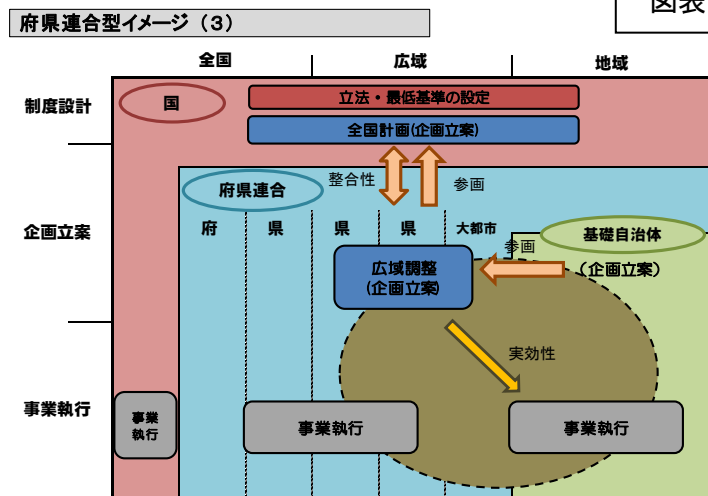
府県連合型イメージ（３）

図表

全国
広域
地域

制度設計
企画立案
事業執行

国
立法・最低基準の設定
全国計画(企画立案)

府県連合
整合性
参画

府
県
県
県
大都市

基礎自治体
参画
（企画立案）

広域調整
(企画立案)

実効性

事業執行
事業執行
事業執行